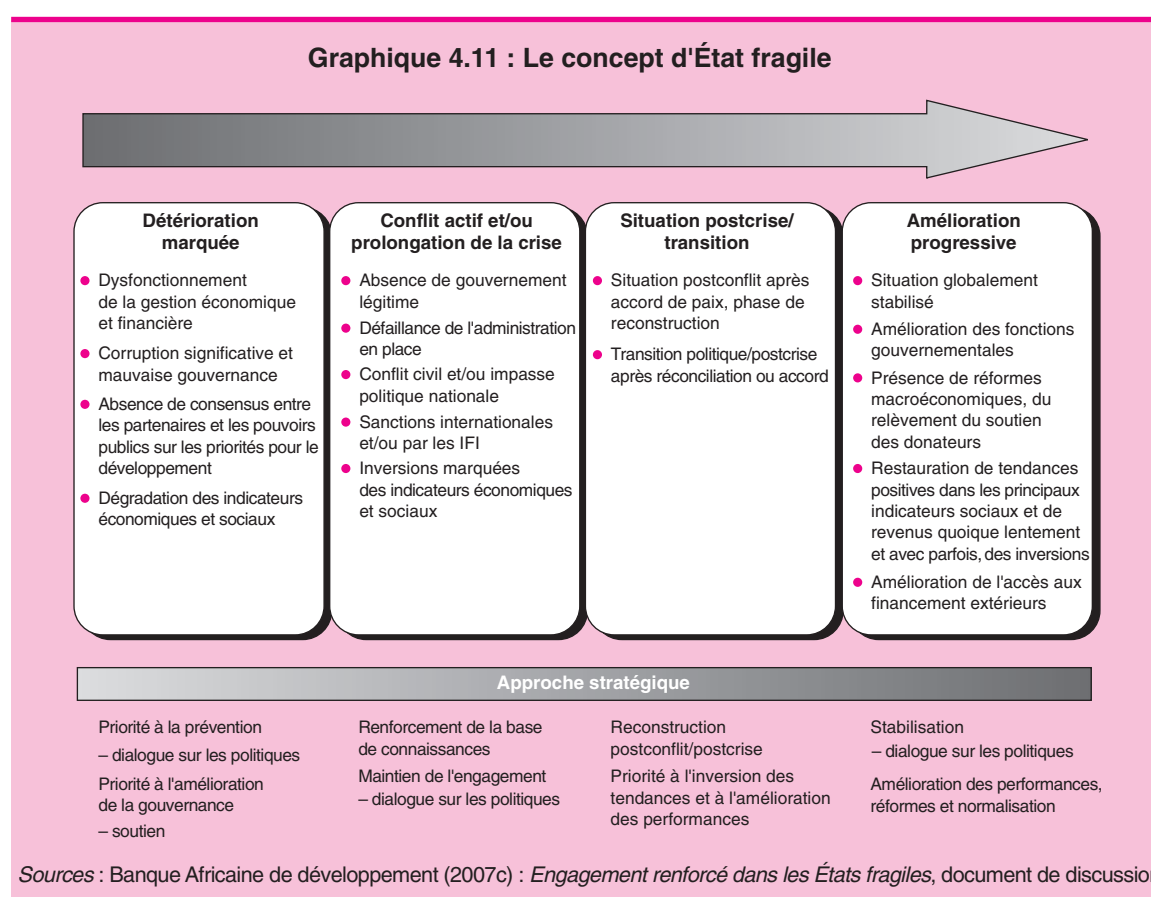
Graphique 4.11 : Le concept d'État fragile

Détérioration marquée

- Dysfonctionnement de la gestion économique et financière
- Corruption significative et mauvaise gouvernance
- Absence de consensus entre les partenaires et les pouvoirs publics sur les priorités pour le développement
- Dégradation des indicateurs économiques et sociaux

Conflit actif et/ou prolongation de la crise

- Absence de gouvernement légitime
- Défaillance de l'administration en place
- Conflit civil et/ou impasse politique nationale
- Sanctions internationales et/ou par les IFI
- Inversions marquées des indicateurs économiques et sociaux

Situation postcrise/ transition

- Situation postconflit après accord de paix, phase de reconstruction
- Transition politique/postcrise après réconciliation ou accord

Amélioration progressive

- Situation globalement stabilisé
- Amélioration des fonctions gouvernementales
- Présence de réformes macroéconomiques, du relèvement du soutien des donateurs
- Restauration de tendances positives dans les principaux indicateurs sociaux et de revenus quoique lentement et avec parfois, des inversions
- Amélioration de l'accès aux financement extérieurs

Approche stratégique

Priorité à la prévention
– dialogue sur les politiques
Priorité à l'amélioration de la gouvernance
– soutien

Renforcement de la base de connaissances
Maintien de l'engagement
– dialogue sur les politiques

Reconstruction postconflit/postcrise
Priorité à l'inversion des tendances et à l'amélioration des performances

Stabilisation
– dialogue sur les politiques
Amélioration des performances, réformes et normalisation

Sources : Banque Africaine de développement (2007c) : Engagement renforcé dans les États fragiles, document de discussio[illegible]